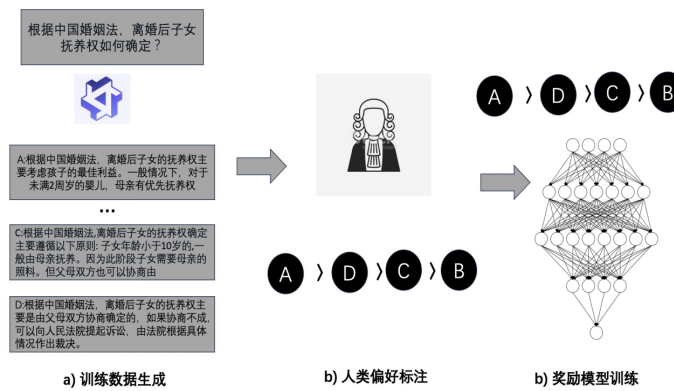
根据中国婚姻法，离婚后子女抚养权如何确定？

A:根据中国婚姻法，离婚后子女的抚养权主要考虑孩子的最佳利益。一般情况下，对于未满2周岁的婴儿，母亲有优先抚养权

...

C:根据中国婚姻法,离婚后子女的抚养权确定主要遵循以下原则: 子女年龄小于10岁的,一般由母亲抚养。因为此阶段子女需要母亲的照料。但父母双方也可以协商由

D:根据中国婚姻法，离婚后子女的抚养权主要是由父母双方协商确定的，如果协商不成,可以向人民法院提起诉讼，由法院根据具体情况作出裁决。

a) 训练数据生成

A 〉 D 〉 C 〉 B

b) 人类偏好标注

A 〉 D 〉 C 〉 B

b) 奖励模型训练